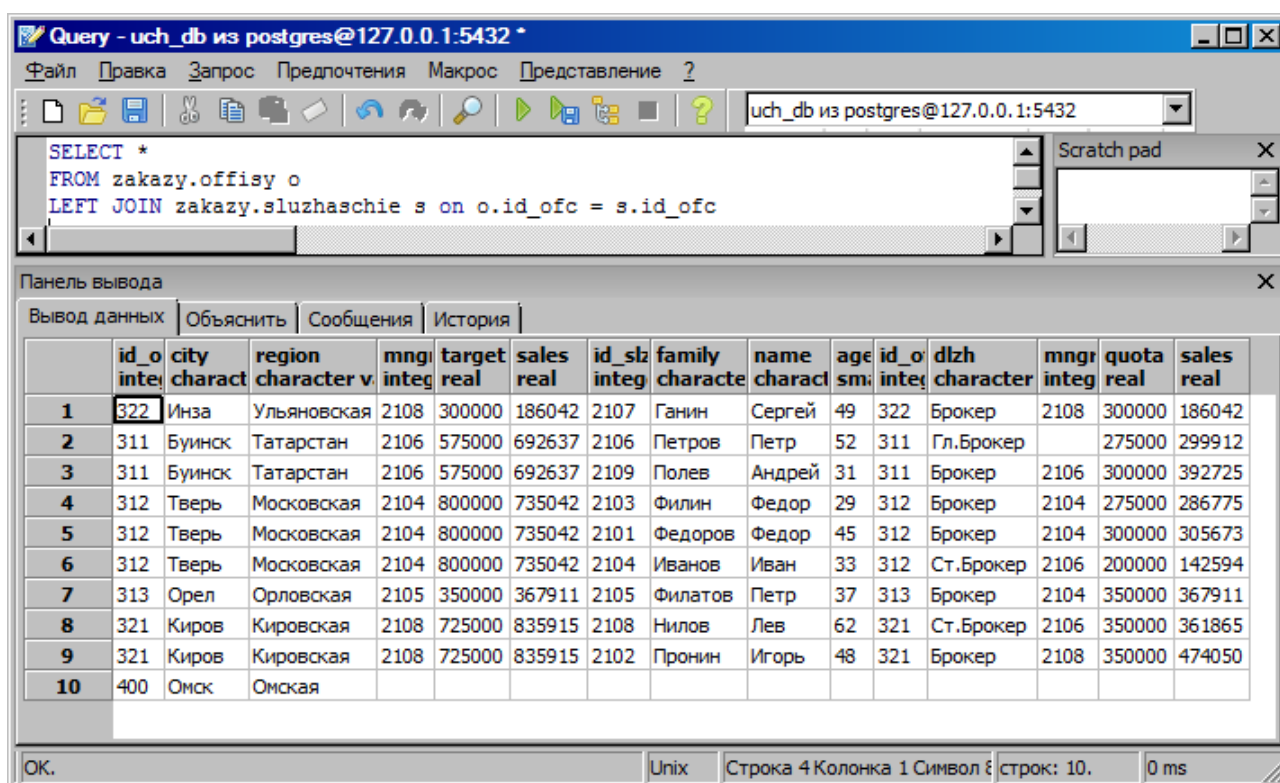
Query - uch_db из postgres@127.0.0.1:5432 *

Файл Правка Запрос Предпочтения Макрос Представление ?

uch_db из postgres@127.0.0.1:5432

SELECT *
FROM zakazy.offisy o
LEFT JOIN zakazy.sluzhaschie s on o.id_ofc = s.id_ofc

Scratch pad

Панель вывода

Вывод данных | Объяснить | Сообщения | История

| | id_o inte | city charact | region character v | mngr integ | target real | sales real | id_slz integ | family characte | name charact | age sma | id_o inte | dlzh character | mngr integ | quota real | sales real |
|---|---|---|---|---|---|---|---|---|---|---|---|---|---|---|---|
| 1 | 322 | Инза | Ульяновская | 2108 | 300000 | 186042 | 2107 | Ганин | Сергей | 49 | 322 | Брокер | 2108 | 300000 | 186042 |
| 2 | 311 | Буинск | Татарстан | 2106 | 575000 | 692637 | 2106 | Петров | Петр | 52 | 311 | Гл.Брокер | | 275000 | 299912 |
| 3 | 311 | Буинск | Татарстан | 2106 | 575000 | 692637 | 2109 | Полев | Андрей | 31 | 311 | Брокер | 2106 | 300000 | 392725 |
| 4 | 312 | Тверь | Московская | 2104 | 800000 | 735042 | 2103 | Филин | Федор | 29 | 312 | Брокер | 2104 | 275000 | 286775 |
| 5 | 312 | Тверь | Московская | 2104 | 800000 | 735042 | 2101 | Федоров | Федор | 45 | 312 | Брокер | 2104 | 300000 | 305673 |
| 6 | 312 | Тверь | Московская | 2104 | 800000 | 735042 | 2104 | Иванов | Иван | 33 | 312 | Ст.Брокер | 2106 | 200000 | 142594 |
| 7 | 313 | Орел | Орловская | 2105 | 350000 | 367911 | 2105 | Филатов | Петр | 37 | 313 | Брокер | 2104 | 350000 | 367911 |
| 8 | 321 | Киров | Кировская | 2108 | 725000 | 835915 | 2108 | Нилов | Лев | 62 | 321 | Ст.Брокер | 2106 | 350000 | 361865 |
| 9 | 321 | Киров | Кировская | 2108 | 725000 | 835915 | 2102 | Пронин | Игорь | 48 | 321 | Брокер | 2108 | 350000 | 474050 |
| 10 | 400 | Омск | Омская | | | | | | | | | | | | |

OK. | Unix | Строка 4 Колонка 1 Символ 8 | строк: 10. | 0 ms